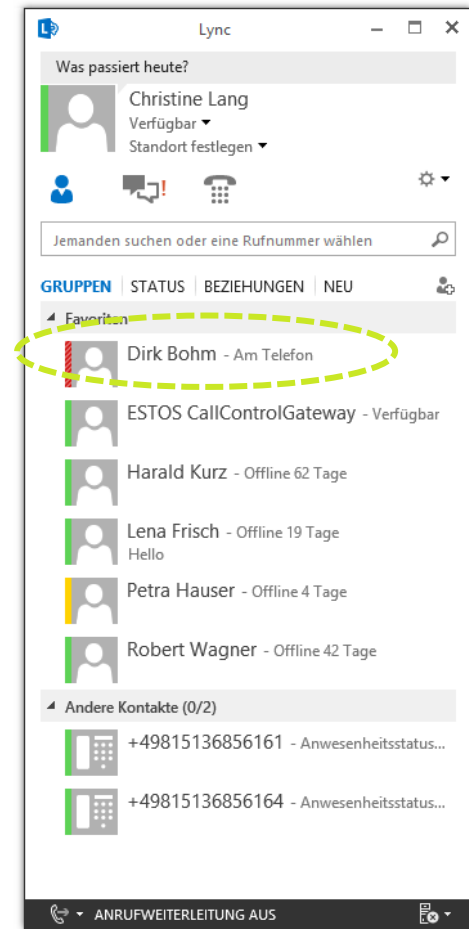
Lync

Was passiert heute?

Christine Lang
Verfügbar
Standort festlegen

!

Jemanden suchen oder eine Rufnummer wählen

GRUPPEN | STATUS | BEZIEHUNGEN | NEU

Favoriten

Dirk Bohm - Am Telefon

ESTOS CallControlGateway - Verfügbar

Harald Kurz - Offline 62 Tage

Lena Frisch - Offline 19 Tage
Hello

Petra Hauser - Offline 4 Tage

Robert Wagner - Offline 42 Tage

Andere Kontakte (0/2)

+49815136856161 - Anwesenheitsstatus...

+49815136856164 - Anwesenheitsstatus...

ANRUFWEITERLEITUNG AUS